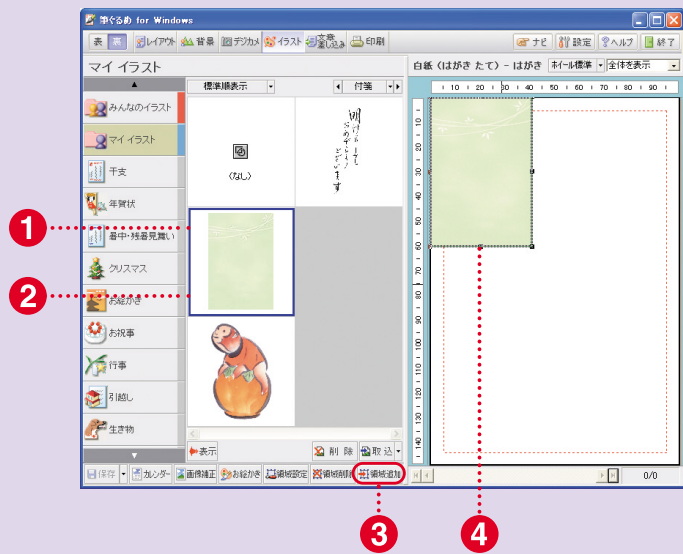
筆ぐるめ for Windows

表 裏 レイアウト 背景 デジカメ イラスト 文章・差し込み 印刷

ナビ 設定 ヘルプ 終了

マイ イラスト

標準順表示 付箋

白紙（はがき たて）- はがき ホイール標準 全体を表示

みんなのイラスト
マイ イラスト
干支
年賀状
暑中・残暑見舞い
クリスマス
お絵かき
お祝事
行事
引越し
生き物

（なし）

明けましておめでとうございます

10 20 30 40 50 60 70 80 90

表示 削除 取込

保存 カレンダー 画像補正 お絵かき 領域設定 領域削除 領域追加

0/0

1
2
3
4